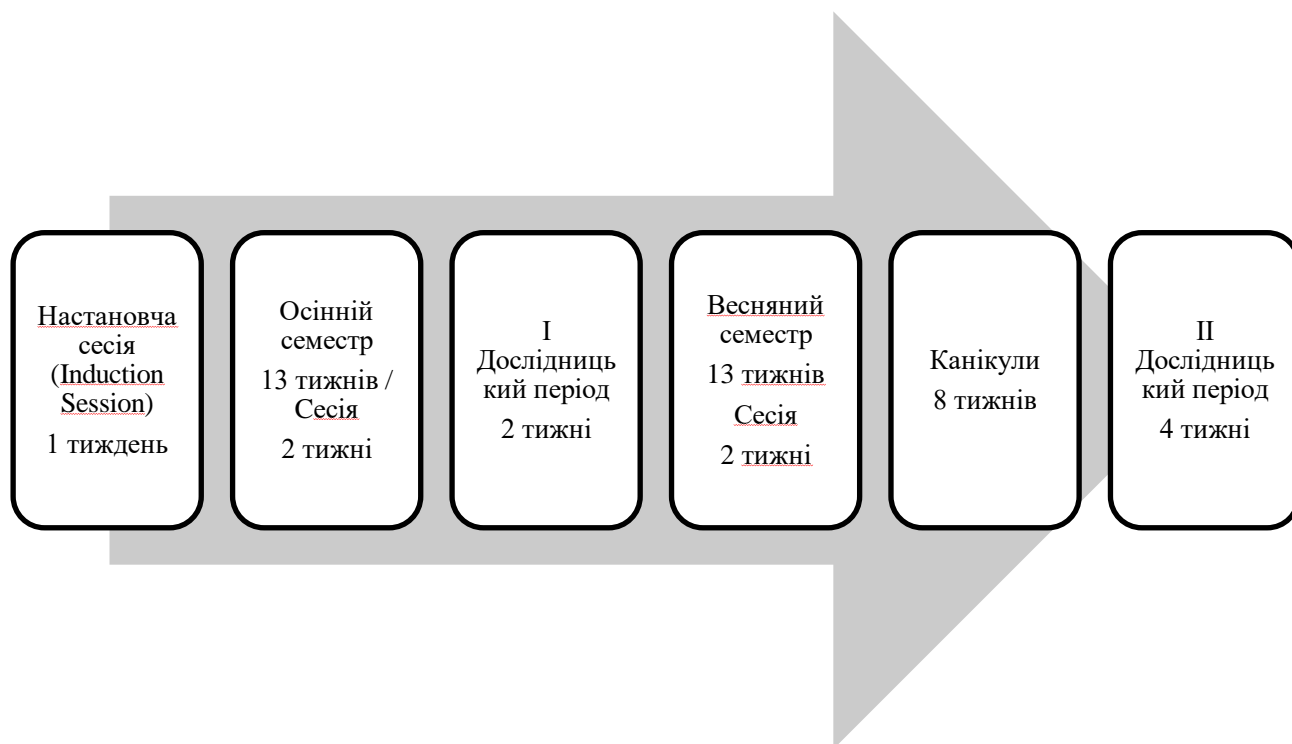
Настановча сесія (Induction Session)
1 тиждень

Осінній семестр
13 тижнів / Сесія
2 тижні

I Дослідницький період
2 тижні

Весняний семестр
13 тижнів
Сесія
2 тижні

Канікули
8 тижнів

II Дослідницький період
4 тижні